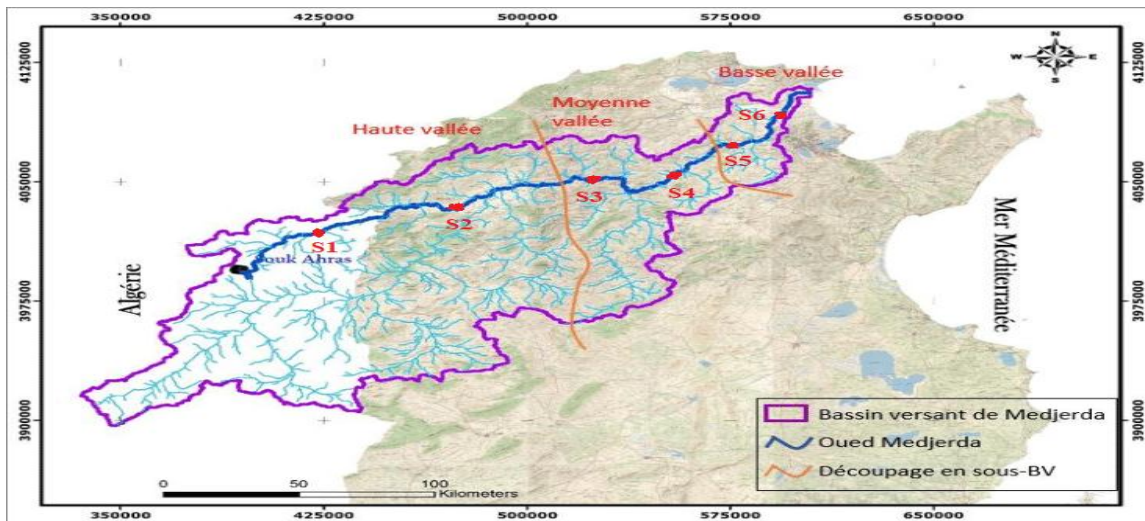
350000 425000 500000 575000 650000

4125000 4050000 3975000 3900000

N W E S

Basse vallée

Moyenne vallée

Haute vallée

S6 S5 S4 S3 S2 S1

Souk Ahras

Algérie

Mer Méditerranée

Bassin versant de Medjerda
Oued Medjerda
Découpage en sous-BV

0 50 100 Kilometers

350000 425000 500000 575000 650000

4125000 4050000 3975000 3900000